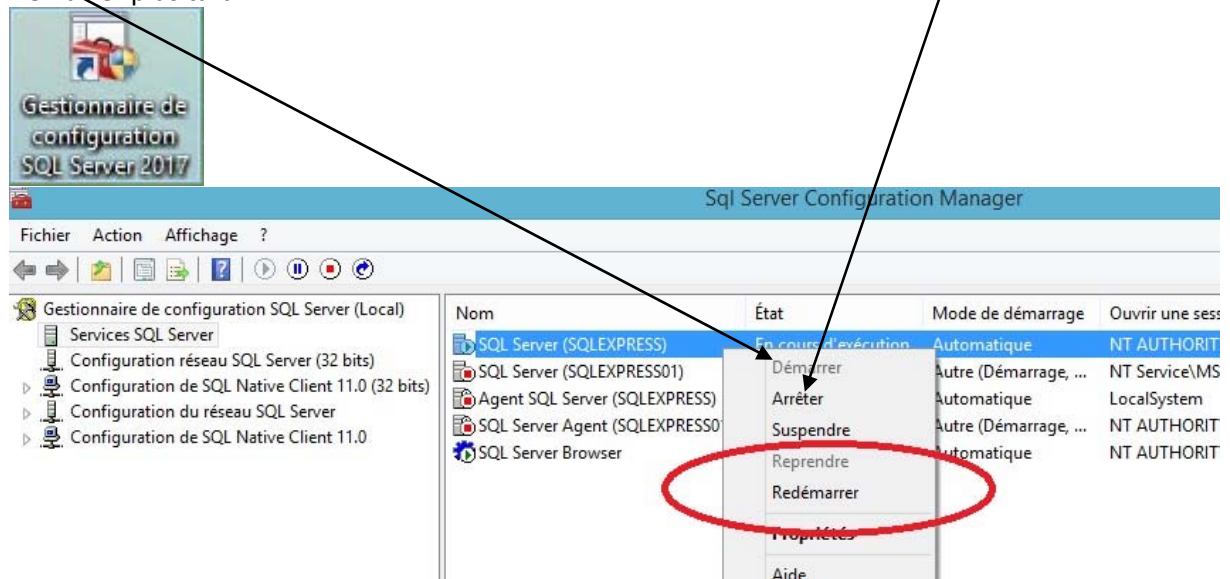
Gestionnaire de configuration SQL Server 2017

Sql Server Configuration Manager

Fichier Action Affichage ?

Gestionnaire de configuration SQL Server (Local)
Services SQL Server
Configuration réseau SQL Server (32 bits)
Configuration de SQL Native Client 11.0 (32 bits)
Configuration du réseau SQL Server
Configuration de SQL Native Client 11.0

| Nom | État | Mode de démarrage | Ouvrir une sess |
|---|---|---|---|
| SQL Server (SQLEXPRESS) | En cours d'exécution | Automatique | NT AUTHORIT |
| SQL Server (SQLEXPRESS01) | | Autre (Démarrage, ... | NT Service\MS |
| Agent SQL Server (SQLEXPRESS) | | Automatique | LocalSystem |
| SQL Server Agent (SQLEXPRESS0 | | Autre (Démarrage, ... | NT AUTHORIT |
| SQL Server Browser | | Automatique | NT AUTHORIT |

Démarrer
Arrêter
Suspendre
Reprendre
Redémarrer
Propriétés
Aide